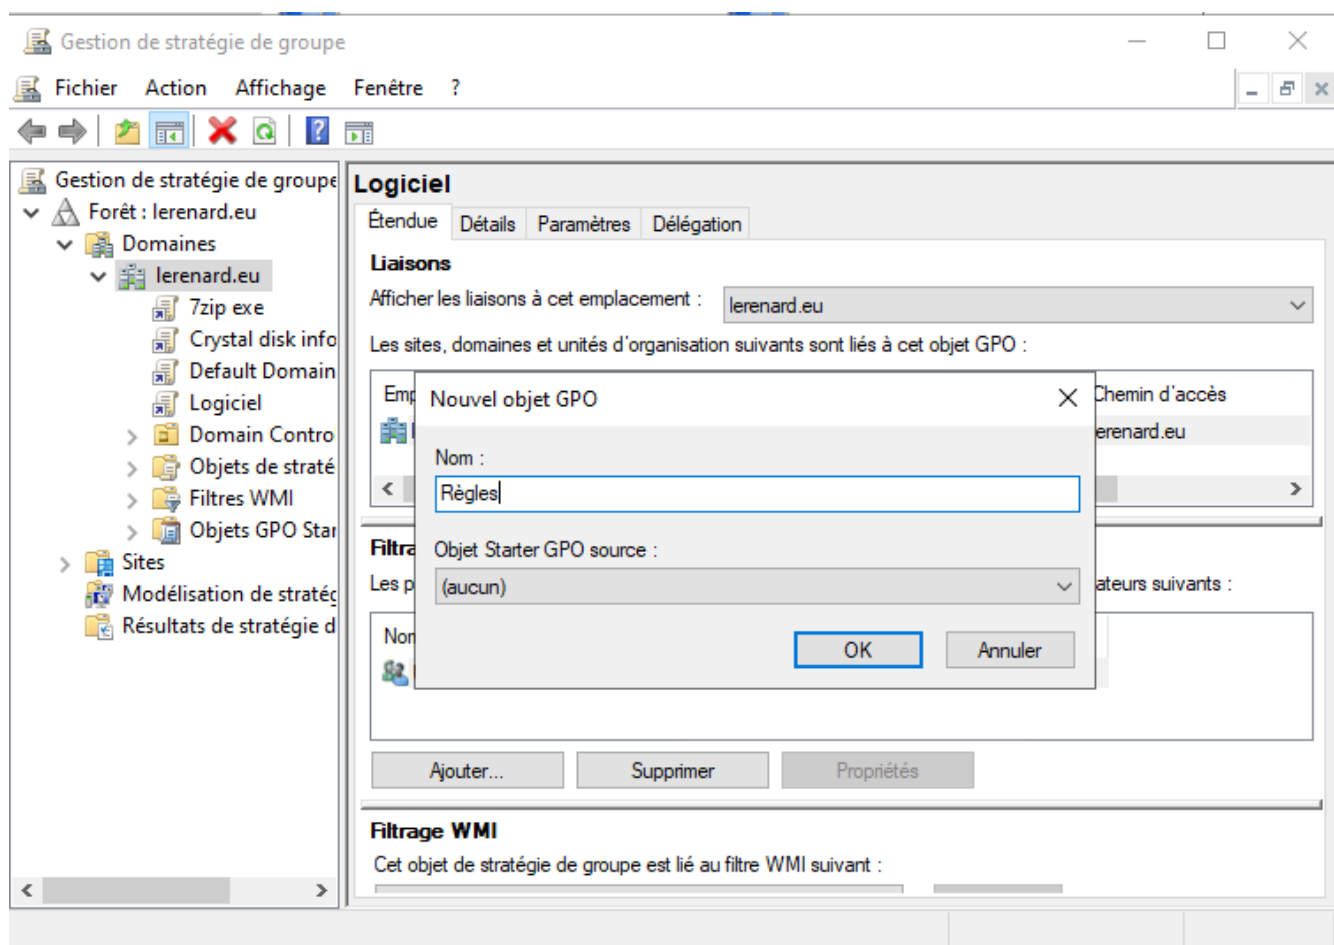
Gestion de stratégie de groupe

Fichier Action Affichage Fenêtre ?

Gestion de stratégie de groupe
Forêt : lerenard.eu
Domaines
lerenard.eu
7zip exe
Crystal disk info
Default Domain
Logiciel
Domain Contro
Objets de straté
Filtres WMI
Objets GPO Star
Sites
Modélisation de stratég
Résultats de stratégie d

Logiciel

Étendue | Détails | Paramètres | Délégation

Liaisons
Afficher les liaisons à cet emplacement : lerenard.eu
Les sites, domaines et unités d'organisation suivants sont liés à cet objet GPO :
Emp | Chemin d'accès
lerenard.eu

Filtra
Les p ateurs suivants :
Nom

Ajouter... Supprimer Propriétés

Filtrage WMI
Cet objet de stratégie de groupe est lié au filtre WMI suivant :

Nouvel objet GPO
Nom :
Règles
Objet Starter GPO source :
(aucun)
OK Annuler